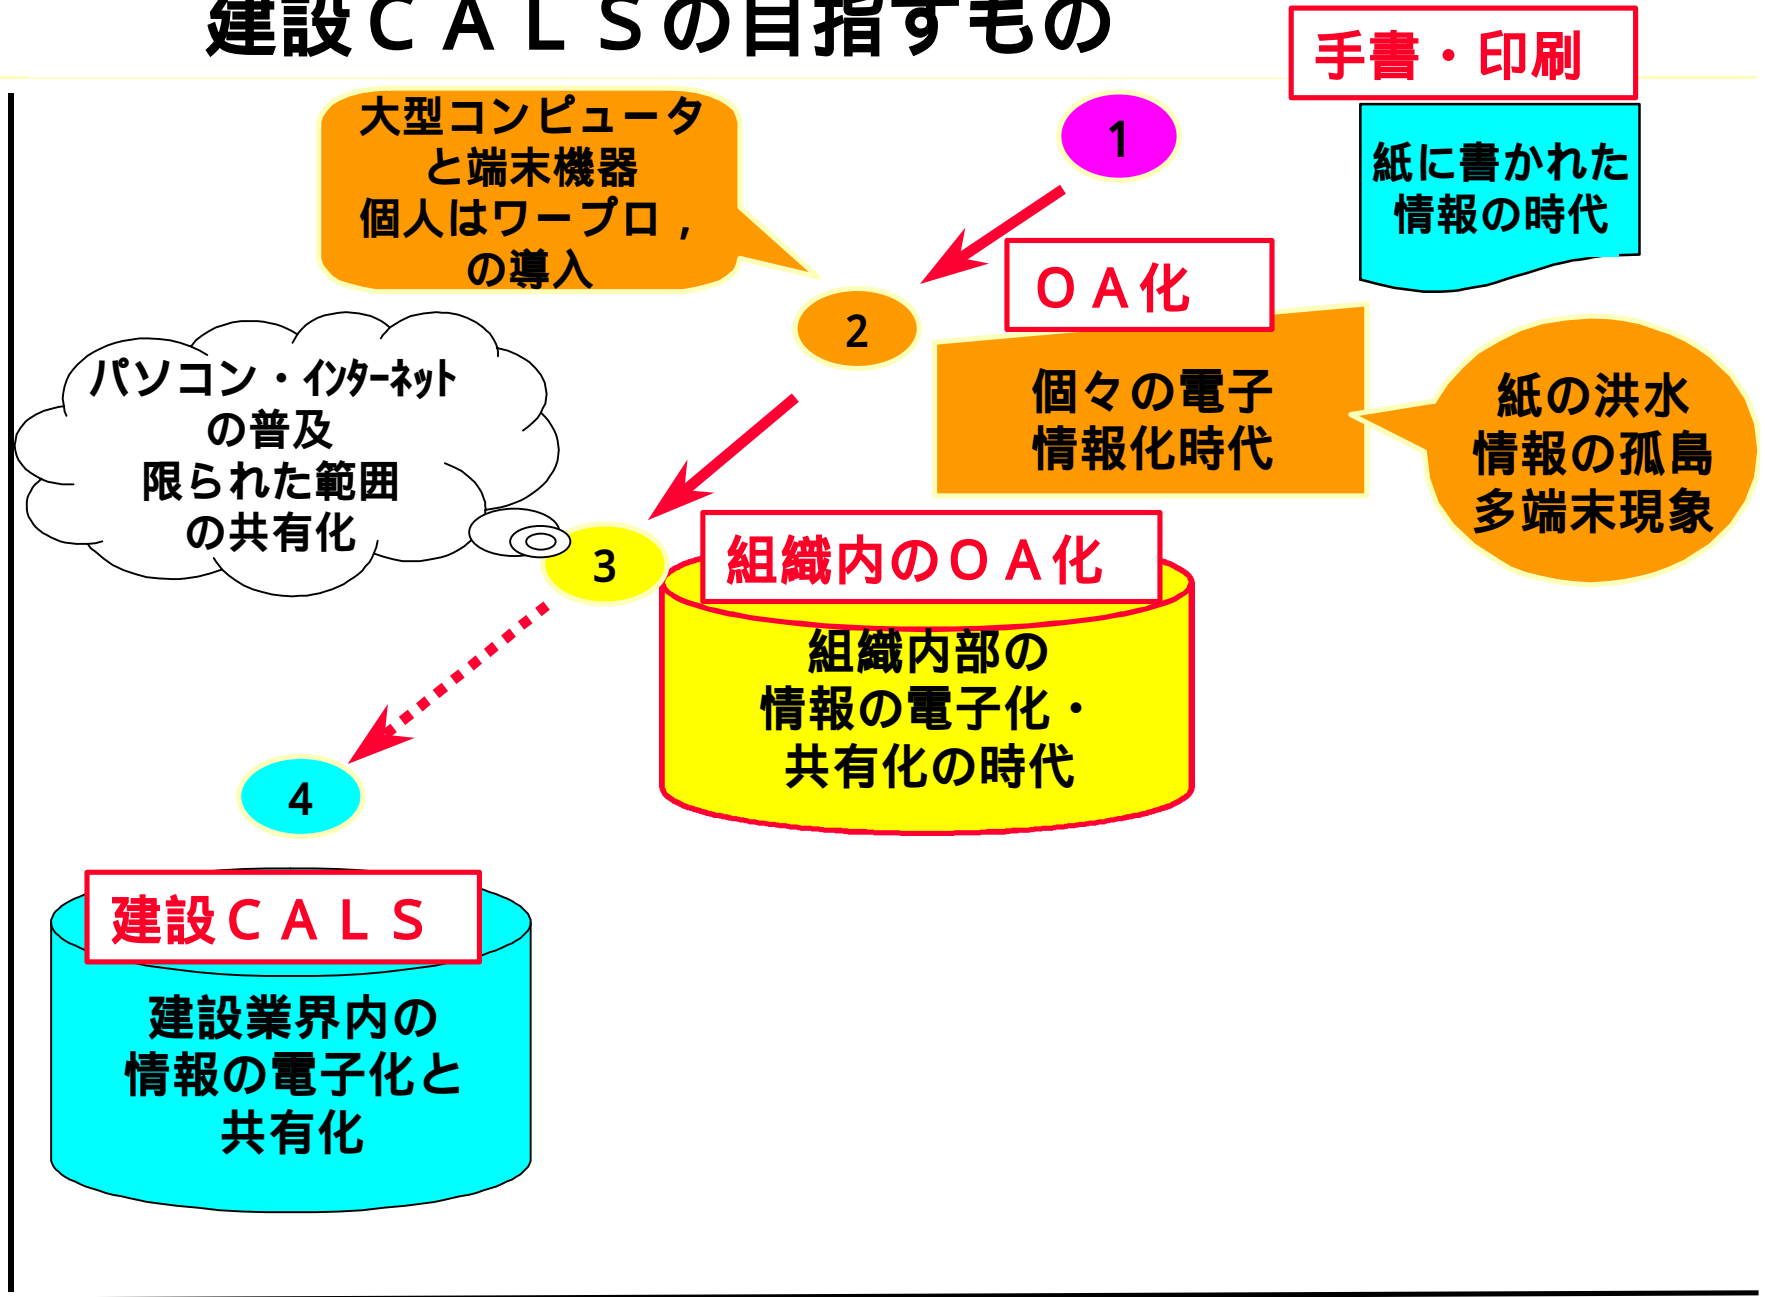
建設ＣＡＬＳの目指すもの

手書・印刷

紙に書かれた情報の時代

1

大型コンピュータと端末機器
個人はワープロ，の導入

2

ＯＡ化

個々の電子情報化時代

紙の洪水
情報の孤島
多端末現象

パソコン・インターネットの普及
限られた範囲の共有化

3

組織内のＯＡ化

組織内部の情報の電子化・共有化の時代

4

建設ＣＡＬＳ

建設業界内の情報の電子化と共有化